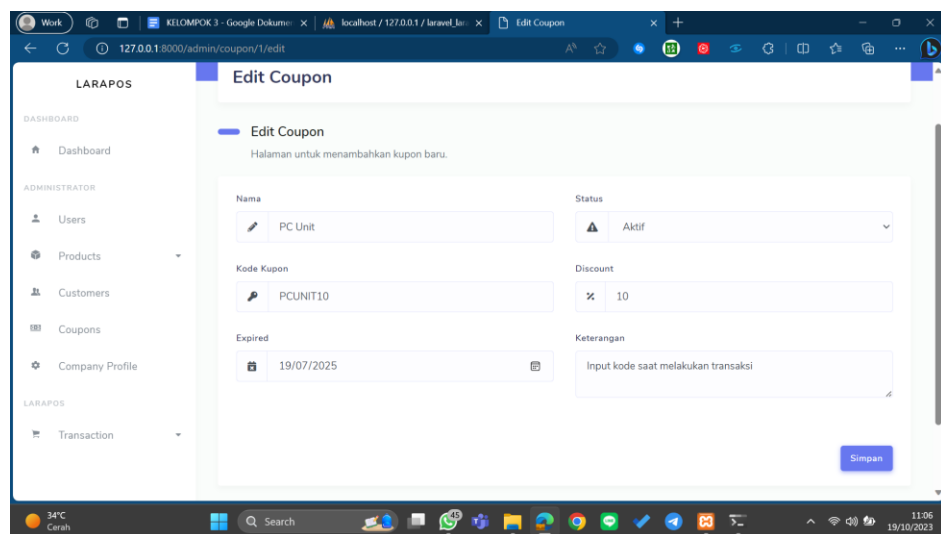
Work
KELOMPOK 3 - Google Dokumen
localhost / 127.0.0.1 / laravel_lara
Edit Coupon
127.0.0.1:8000/admin/coupon/1/edit

LARAPOS

DASHBOARD
Dashboard
ADMINISTRATOR
Users
Products
Customers
Coupons
Company Profile
LARAPOS
Transaction

Edit Coupon

Edit Coupon
Halaman untuk menambahkan kupon baru.

Nama
PC Unit
Status
Aktif
Kode Kupon
PCUNIT10
Discount
10
Expired
19/07/2025
Keterangan
Input kode saat melakukan transaksi

Simpan

34°C
Cerah
Search
45
11:06
19/10/2023